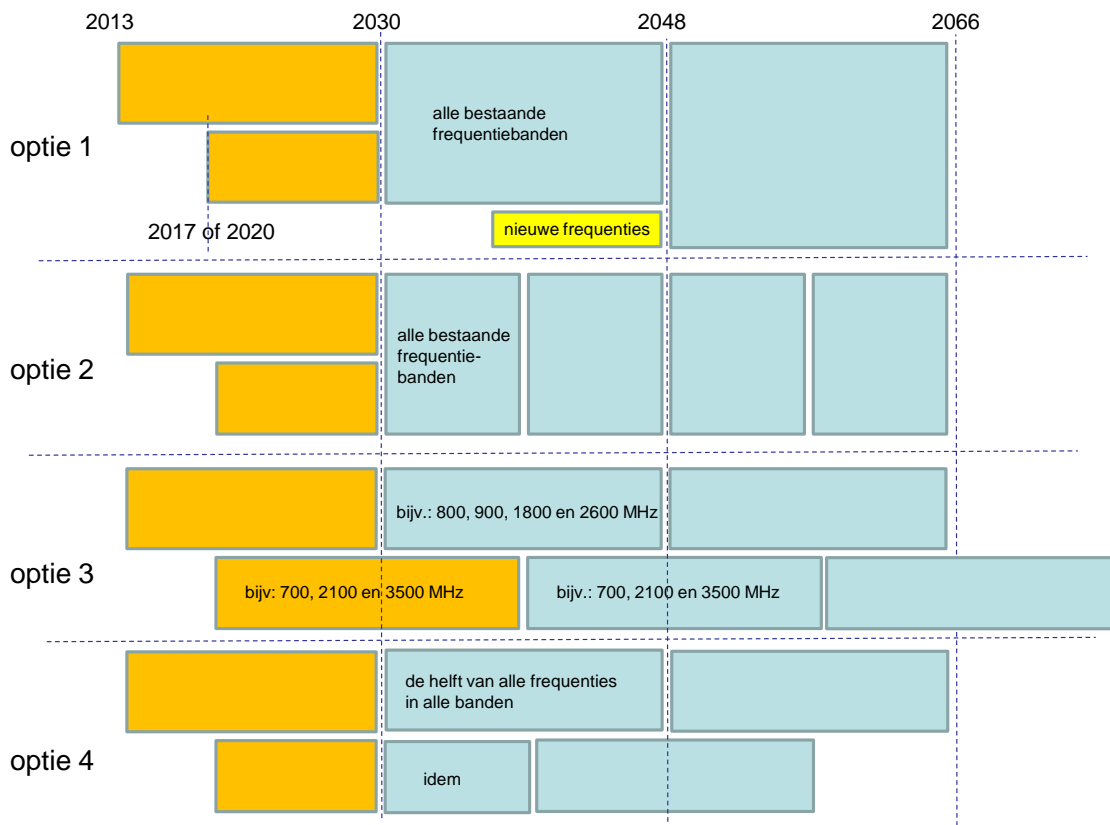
2013
2030
2048
2066

optie 1
alle bestaande frequentiebanden
2017 of 2020
nieuwe frequenties

optie 2
alle bestaande frequentiebanden

optie 3
bijv.: 800, 900, 1800 en 2600 MHz
bijv: 700, 2100 en 3500 MHz
bijv.: 700, 2100 en 3500 MHz

optie 4
de helft van alle frequenties in alle banden
idem